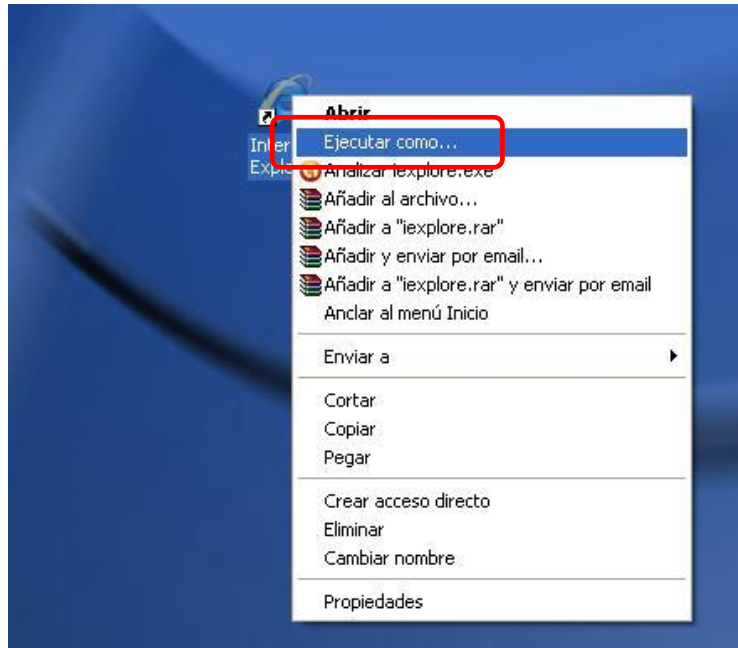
Inter
Explo

Abrir
Ejecutar como...
Analizar iexplore.exe
Añadir al archivo...
Añadir a "iexplore.rar"
Añadir y enviar por email...
Añadir a "iexplore.rar" y enviar por email
Anclar al menú Inicio

Enviar a

Cortar
Copiar
Pegar

Crear acceso directo
Eliminar
Cambiar nombre

Propiedades